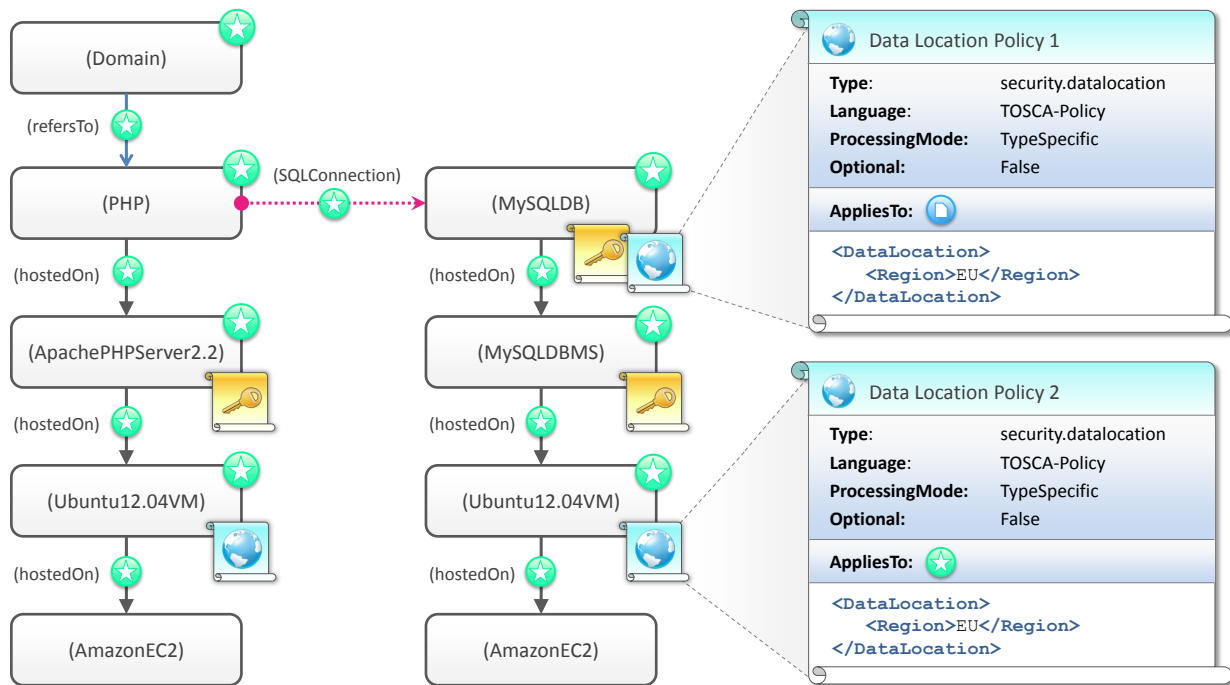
(Domain)

(refersTo)

(PHP)

(SQLConnection)

(hostedOn)

(ApachePHPServer2.2)

(hostedOn)

(Ubuntu12.04VM)

(hostedOn)

(AmazonEC2)

(MySQLDB)

(hostedOn)

(MySQLDBMS)

(hostedOn)

(Ubuntu12.04VM)

(hostedOn)

(AmazonEC2)

Data Location Policy 1

| | |
|---|---|
| **Type**: | security.datalocation |
| **Language**: | TOSCA-Policy |
| **ProcessingMode**: | TypeSpecific |
| **Optional:** | False |

**AppliesTo:**

<DataLocation>
<Region>EU</Region>
</DataLocation>

Data Location Policy 2

| | |
|---|---|
| **Type**: | security.datalocation |
| **Language**: | TOSCA-Policy |
| **ProcessingMode**: | TypeSpecific |
| **Optional:** | False |

**AppliesTo:**

<DataLocation>
<Region>EU</Region>
</DataLocation>